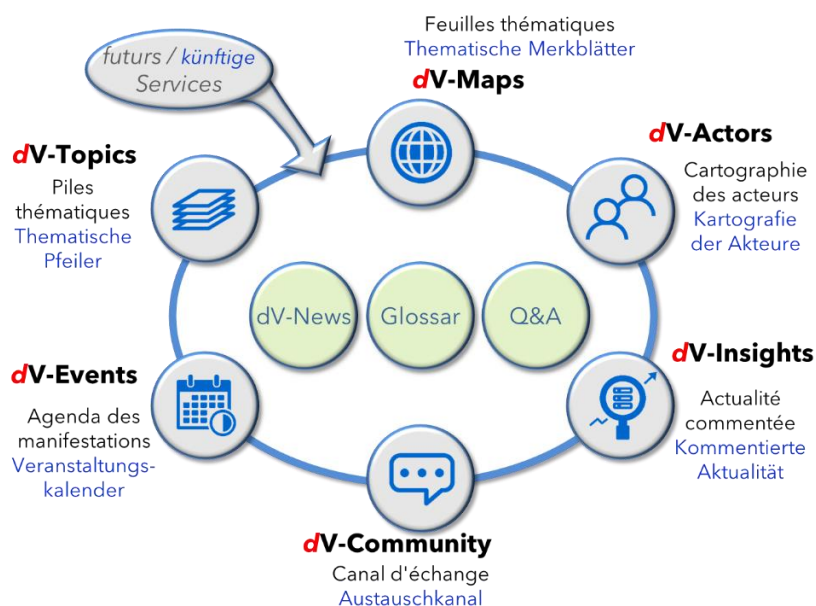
futurs / künftige Services

Feuilles thématiques
Thematische Merkblätter
dV-Maps

dV-Topics
Piles thématiques
Thematische Pfeiler

dV-Actors
Cartographie des acteurs
Kartografie der Akteure

dV-News
Glossar
Q&A

dV-Events
Agenda des manifestations
Veranstaltungskalender

dV-Insights
Actualité commentée
Kommentierte Aktualität

dV-Community
Canal d'échange
Austauschkanal